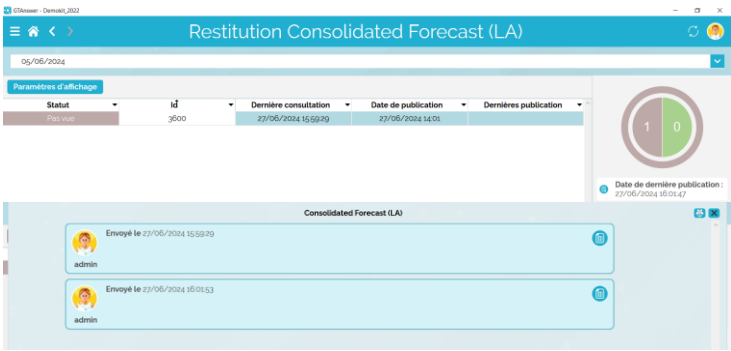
GTAnswer - Demokit_2022

Restitution Consolidated Forecast (LA)

05/06/2024

Paramètres d'affichage

| Statut | Id | Dernière consultation | Date de publication | Dernières publication |
|---|---|---|---|---|
| Pas vue | 3600 | 27/06/2024 15:59:29 | 27/06/2024 14:01 | |

1 0

Date de dernière publication : 27/06/2024 16:01:47

Consolidated Forecast (LA)

Envoyé le 27/06/2024 15:59:29

admin

Envoyé le 27/06/2024 16:01:53

admin